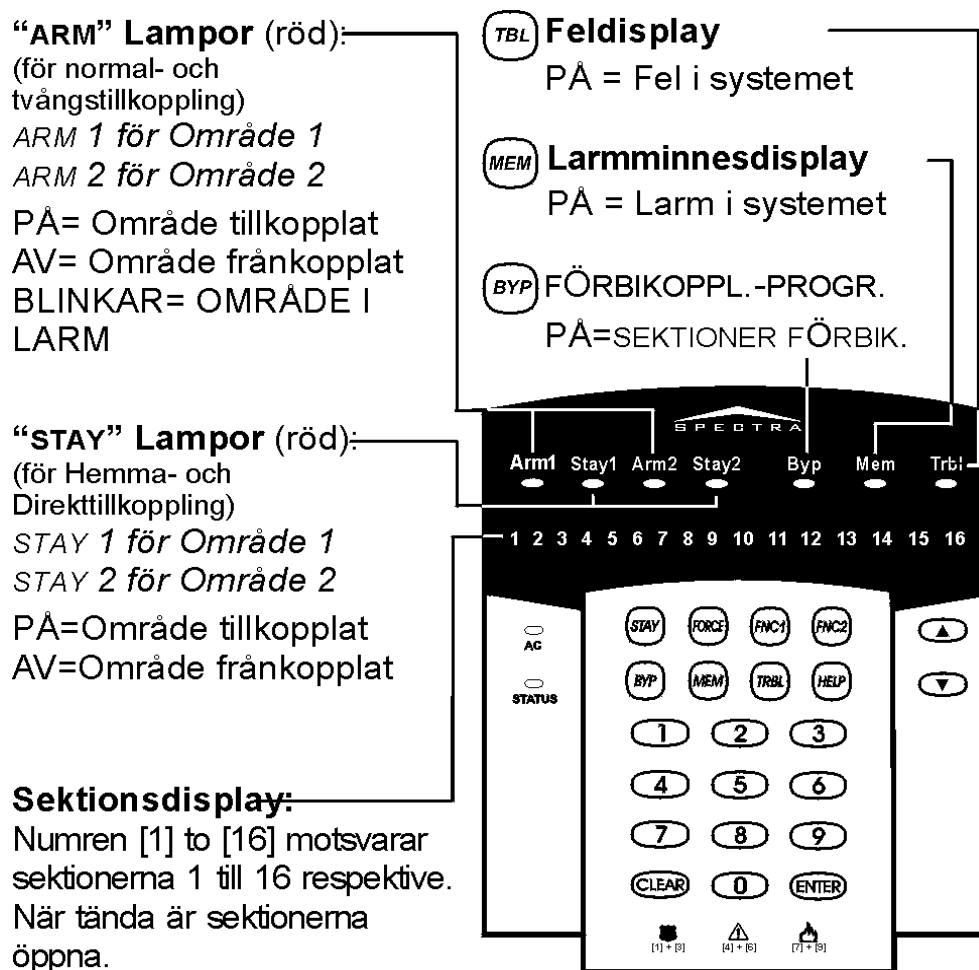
"ARM" Lampor (röd):
(för normal- och tvångstillkoppling)
ARM 1 för Område 1
ARM 2 för Område 2

PÅ= Område tillkopplat
AV= Område frånkopplat
BLINKAR= OMRÅDE I LARM

"STAY" Lampor (röd):
(för Hemma- och Direkttillkoppling)
STAY 1 för Område 1
STAY 2 för Område 2

PÅ=Område tillkopplat
AV=Område frånkopplat

Sektionsdisplay:
Numren [1] to [16] motsvarar sektionerna 1 till 16 respektive. När tända är sektionerna öppna.

TBL Feldisplay
PÅ = Fel i systemet

MEM Larmminnesdisplay
PÅ = Larm i systemet

BYP FÖRBIKOPPL.-PROGR.
PÅ=SEKTIONER FÖRBIK.

SPECTRA

Arm1 Stay1 Arm2 Stay2 Byp Mem Trbl

1 2 3 4 5 6 7 8 9 10 11 12 13 14 15 16

AC
STATUS

STAY FORCE FNC1 FNC2
BYP MEM TRBL HELP
1 2 3
4 5 6
7 8 9
CLEAR 0 ENTER

[1] + [3] [4] + [6] [7] + [9]